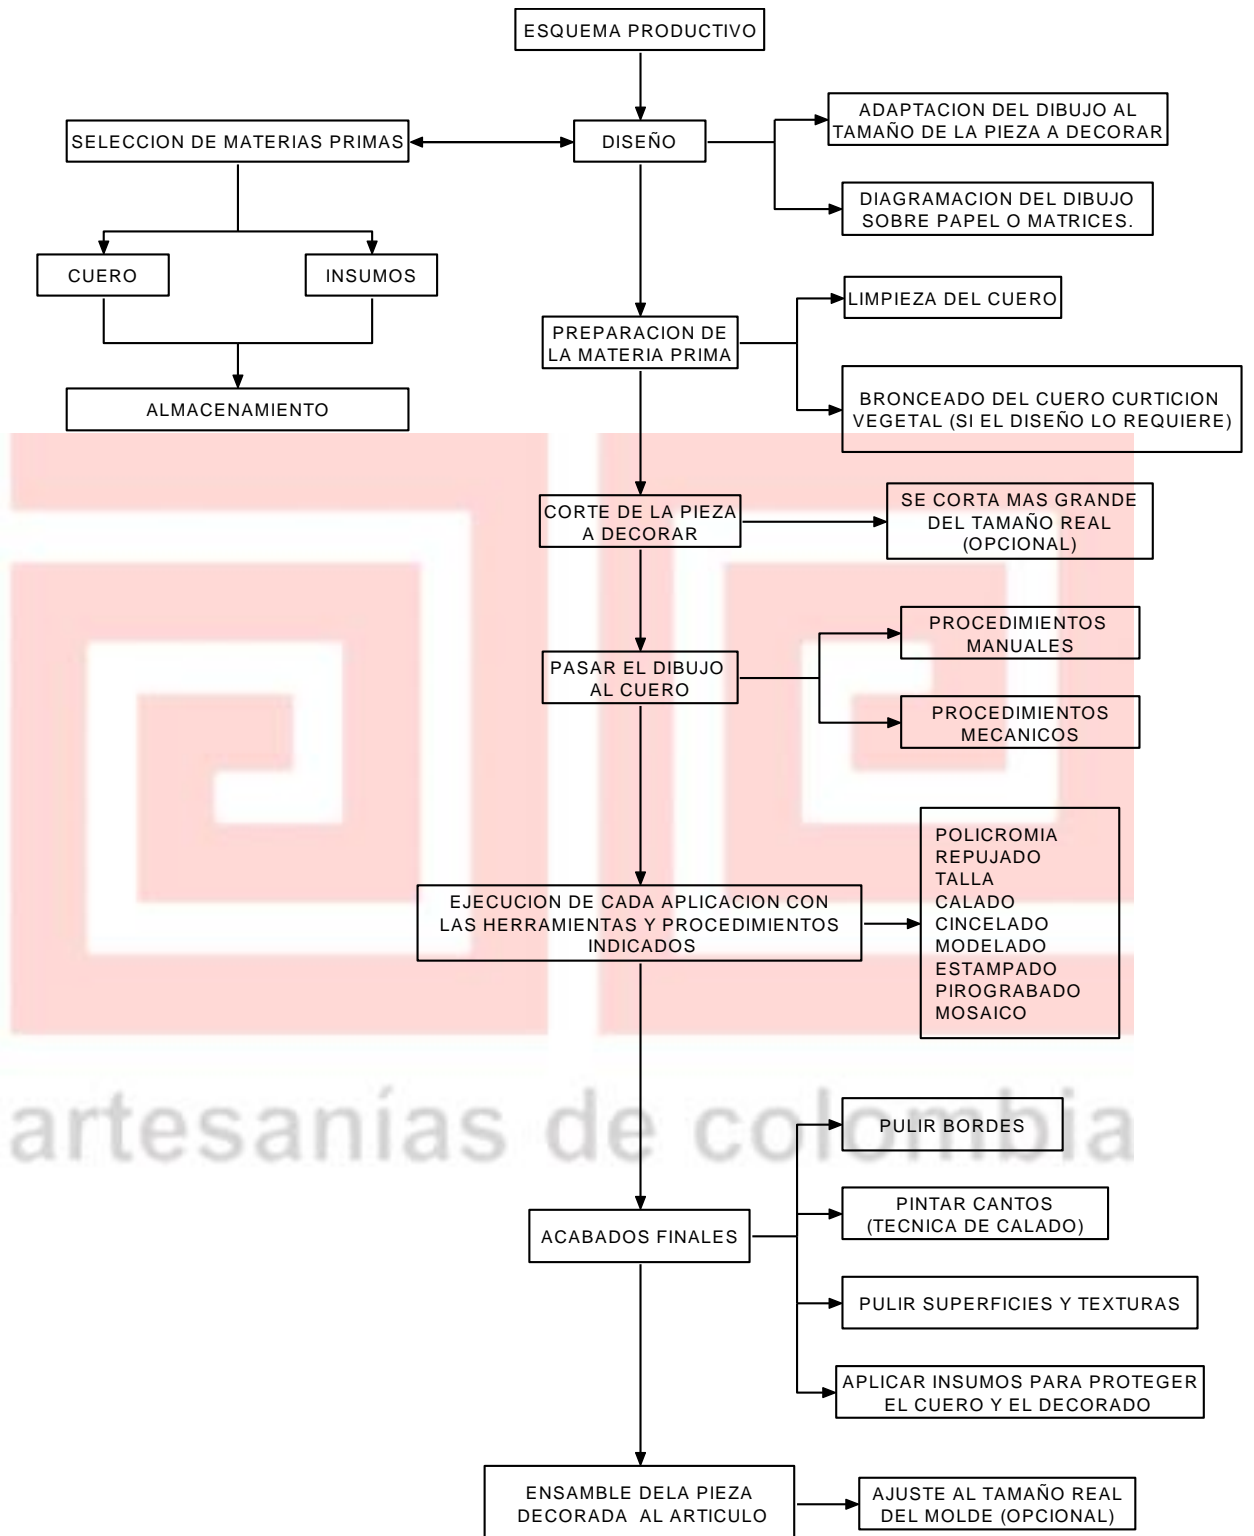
ESQUEMA PRODUCTIVO

SELECCION DE MATERIAS PRIMAS

DISEÑO

ADAPTACION DEL DIBUJO AL TAMAÑO DE LA PIEZA A DECORAR

DIAGRAMACION DEL DIBUJO SOBRE PAPEL O MATRICES.

CUERO

INSUMOS

ALMACENAMIENTO

PREPARACION DE LA MATERIA PRIMA

LIMPIEZA DEL CUERO

BRONCEADO DEL CUERO CURTICION VEGETAL (SI EL DISEÑO LO REQUIERE)

CORTE DE LA PIEZA A DECORAR

SE CORTA MAS GRANDE DEL TAMAÑO REAL (OPCIONAL)

PASAR EL DIBUJO AL CUERO

PROCEDIMIENTOS MANUALES

PROCEDIMIENTOS MECANICOS

EJECUCION DE CADA APLICACION CON LAS HERRAMIENTAS Y PROCEDIMIENTOS INDICADOS

POLICROMIA
REPUJADO
TALLA
CALADO
CINCELADO
MODELADO
ESTAMPADO
PIROGRABADO
MOSAICO

artesanías de colombia

PULIR BORDES

ACABADOS FINALES

PINTAR CANTOS (TECNICA DE CALADO)

PULIR SUPERFICIES Y TEXTURAS

APLICAR INSUMOS PARA PROTEGER EL CUERO Y EL DECORADO

ENSAMBLE DELA PIEZA DECORADA AL ARTICULO

AJUSTE AL TAMAÑO REAL DEL MOLDE (OPCIONAL)